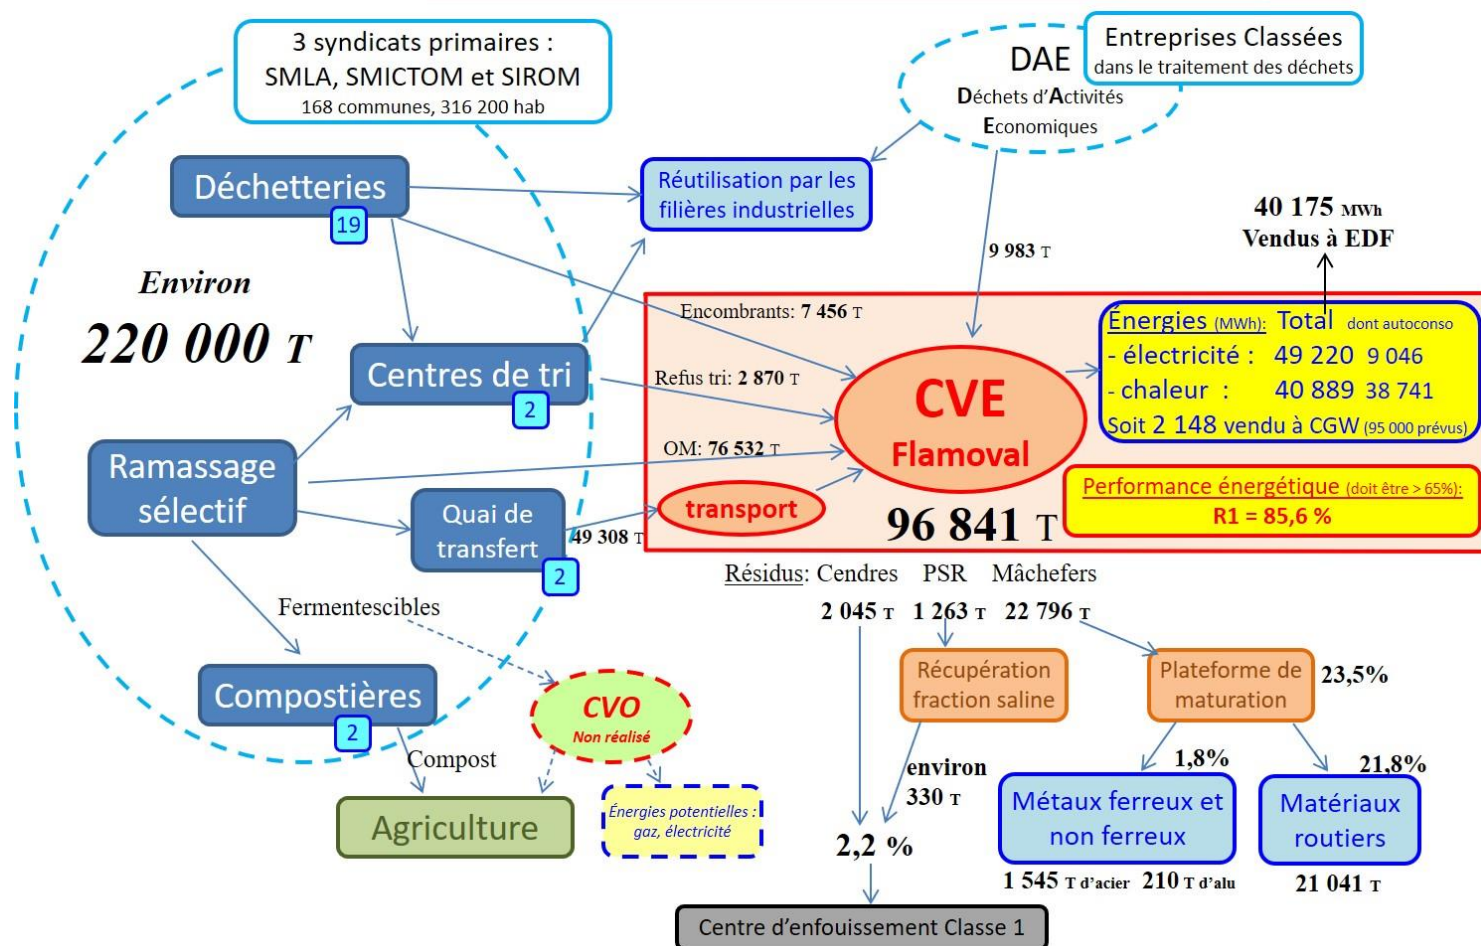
3 syndicats primaires :
SMLA, SMICTOM et SIROM
168 communes, 316 200 hab

DAE
Déchets d'Activités Economiques

Entreprises Classées
dans le traitement des déchets

Déchetteries
19

Réutilisation par les filières industrielles

40 175 MWh
Vendus à EDF

9 983 T

Environ
220 000 T

Encombrants: 7 456 T

Centres de tri
2

Refus tri: 2 870 T

CVE
Flamoval

Énergies (MWh): Total dont autoconso
- électricité : 49 220 9 046
- chaleur : 40 889 38 741
Soit 2 148 vendu à CGW (95 000 prévus)

Ramassage sélectif

OM: 76 532 T

Performance énergétique (doit être > 65%):
R1 = 85,6 %

Quai de transfert
2

49 308 T

transport

96 841 T

Résidus: Cendres PSR Mâchefers
2 045 T 1 263 T 22 796 T

Fermentescibles

Récupération fraction saline

Plateforme de maturation

23,5%

Compostières
2

CVO
Non réalisé

Compost

environ
330 T

1,8%

21,8%

Agriculture

Énergies potentielles : gaz, électricité

2,2 %

Métaux ferreux et non ferreux

Matériaux routiers

1 545 T d'acier 210 T d'alu

21 041 T

Centre d'enfouissement Classe 1